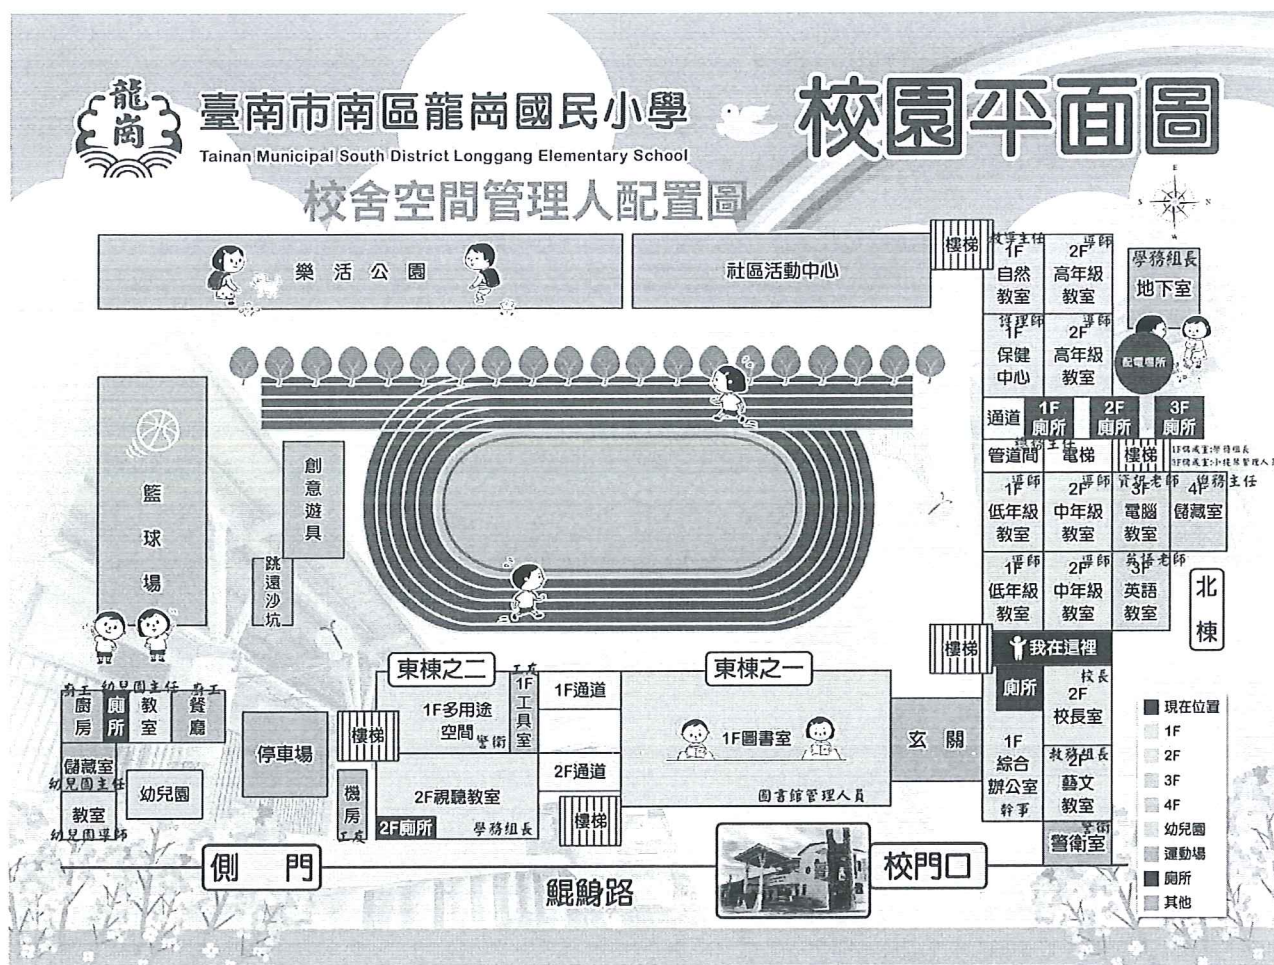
龍崗

臺南市南區龍崗國民小學
Tainan Municipal South District Longgang Elementary School

校園平面圖

校舍空間管理人配置圖

樂活公園

社區活動中心

樓梯

教導主任 1F 自然教室

導師 2F 高年級教室

學務組長 地下室

護理師 1F 保健中心

導師 2F 高年級教室

配電場所

通道 1F 廁所 2F 廁所 3F 廁所

總務主任 管道間 電梯 樓梯

1F儲藏室:學務組長
2F儲藏室:小桂琴管理人員

導師 1F 低年級教室

導師 2F 中年級教室

資訊老師 3F 電腦教室

總務主任 4F 儲藏室

導師 1F 低年級教室

導師 2F 中年級教室

英語老師 3F 英語教室

北棟

籃球場

創意遊具

跳遠沙坑

東棟之二

東棟之一

工友 1F 工具室

1F多用途空間 警衛

1F通道

2F通道

樓梯

1F圖書室

圖書館管理人員

玄關

樓梯

我在這裡

廁所

校長 2F 校長室

1F 綜合辦公室 幹事

教務組長 2F 藝文教室

警衛 警衛室

廚工 幼兒園主任 廚工

廚房 廁所 教室 餐廳

儲藏室 幼兒園主任

幼兒園

教室 幼兒園導師

停車場

機房 工友

2F視聽教室

2F廁所 學務組長

樓梯

側 門

鯤鯓路

校門口

現在位置
1F
2F
3F
4F
幼兒園
運動場
廁所
其他